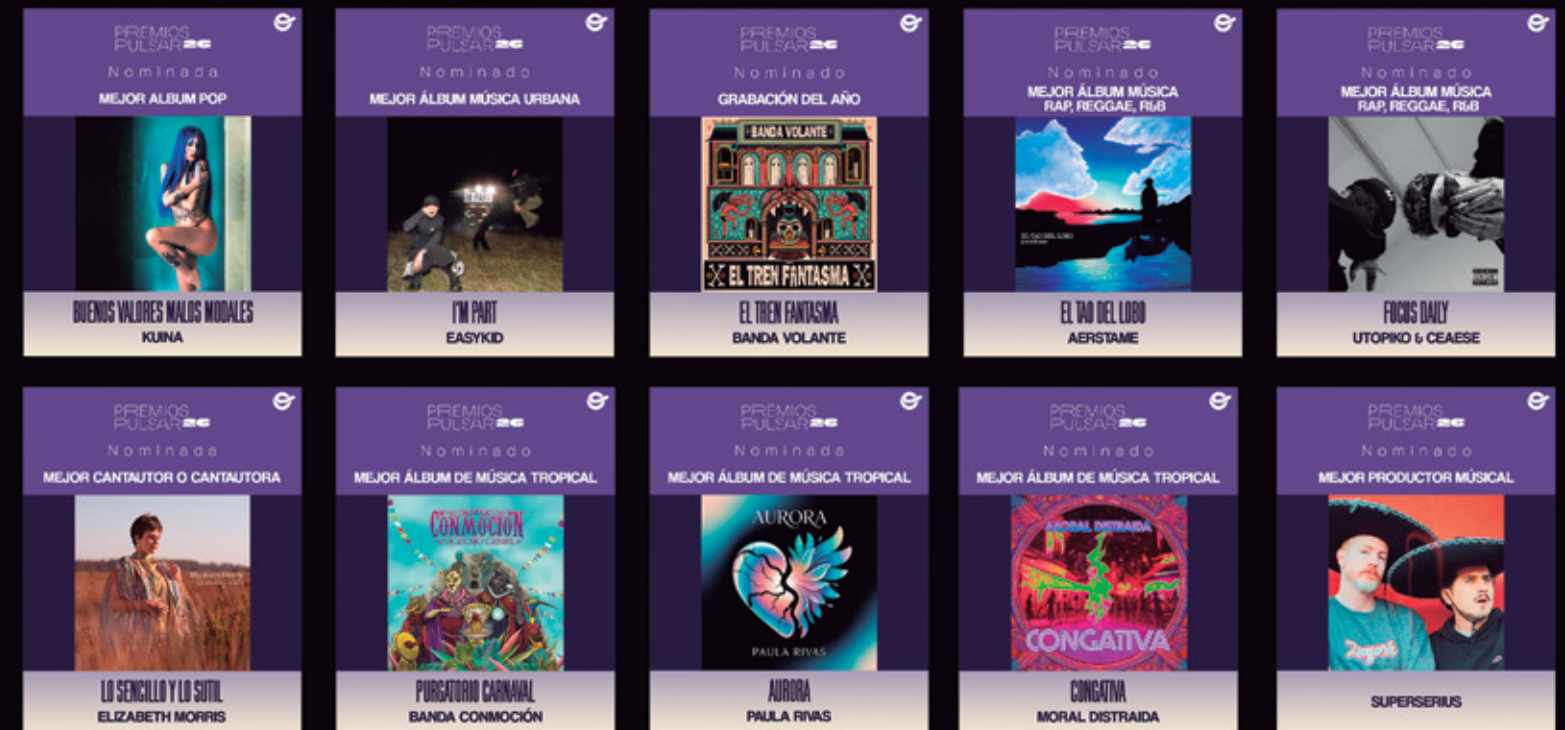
PREMIOS PULSAR 26
Nominada
MEJOR ALBUM POP
BUENOS VALORES MALOS MODALES
KUINA

PREMIOS PULSAR 26
Nominado
MEJOR ÁLBUM MÚSICA URBANA
I'M PART
EASYKID

PREMIOS PULSAR 26
Nominado
GRABACIÓN DEL AÑO
BANDA VOLANTE
EL TREN FANTASMA
EL TREN FANTASMA
BANDA VOLANTE

PREMIOS PULSAR 26
Nominado
MEJOR ÁLBUM MÚSICA RAP, REGGAE, R&B
EL TAO DEL LOBO
EL TAO DEL LOBO
AERSTAME

PREMIOS PULSAR 26
Nominado
MEJOR ÁLBUM MÚSICA RAP, REGGAE, R&B
FOCUS DAILY
UTOPIKO & CEAESE

PREMIOS PULSAR 26
Nominada
MEJOR CANTAUTOR O CANTAUTORA
LO SENCILLO Y LO SUTIL
ELIZABETH MORRIS

PREMIOS PULSAR 26
Nominado
MEJOR ÁLBUM DE MÚSICA TROPICAL
CONMOCIÓN
PURGATORIO CARNAVAL
BANDA CONMOCIÓN

PREMIOS PULSAR 26
Nominada
MEJOR ÁLBUM DE MÚSICA TROPICAL
AURORA
PAULA RIVAS
AURORA
PAULA RIVAS

PREMIOS PULSAR 26
Nominado
MEJOR ÁLBUM DE MÚSICA TROPICAL
MORAL DISTRAIDA
CONGATIVA
CONGATIVA
MORAL DISTRAIDA

PREMIOS PULSAR 26
Nominado
MEJOR PRODUCTOR MÚSICAL
SUPERSERIUS